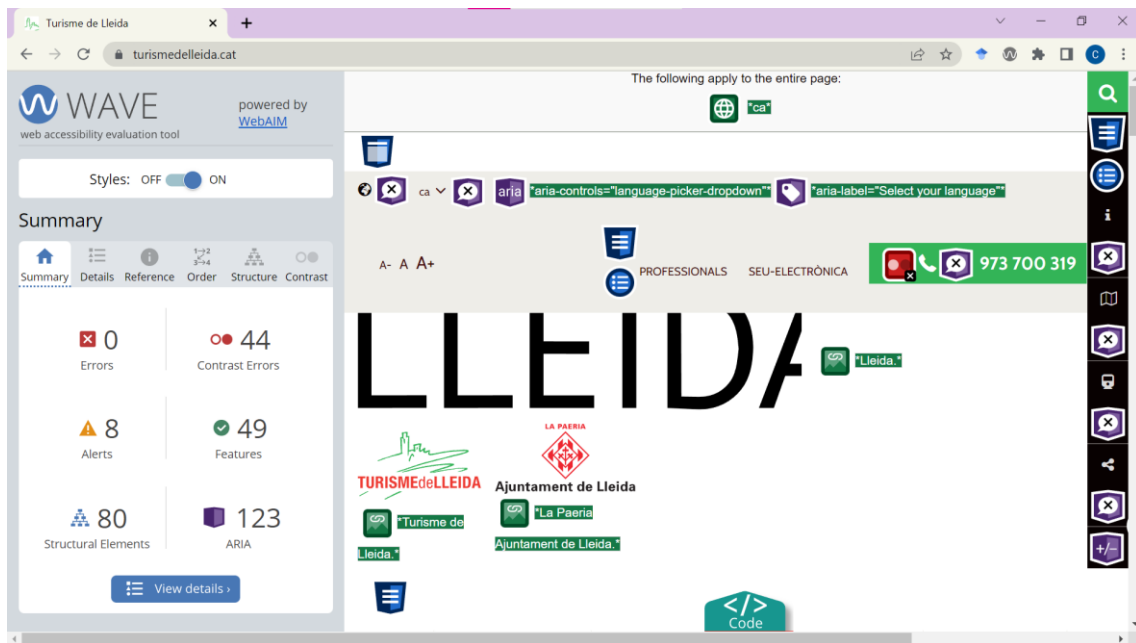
Turisme de Lleida ×
+
turismedelleida.cat
C

WAVE
web accessibility evaluation tool
powered by WebAIM

Styles: OFF ON

Summary

Summary Details Reference Order Structure Contrast

0 Errors
44 Contrast Errors
8 Alerts
49 Features
80 Structural Elements
123 ARIA

View details ›

The following apply to the entire page:
"ca"

ca aria "aria-controls="language-picker-dropdown"" "aria-label="Select your language""

A- A A+
PROFESSIONALS SEU-ELECTRÒNICA
973 700 319

LLEIDA
"Lleida."

TURISMEdeLLEIDA
LA PAERIA
Ajuntament de Lleida
"Turisme de Lleida."
"La Paeria Ajuntament de Lleida."

</>
Code

i
+/-